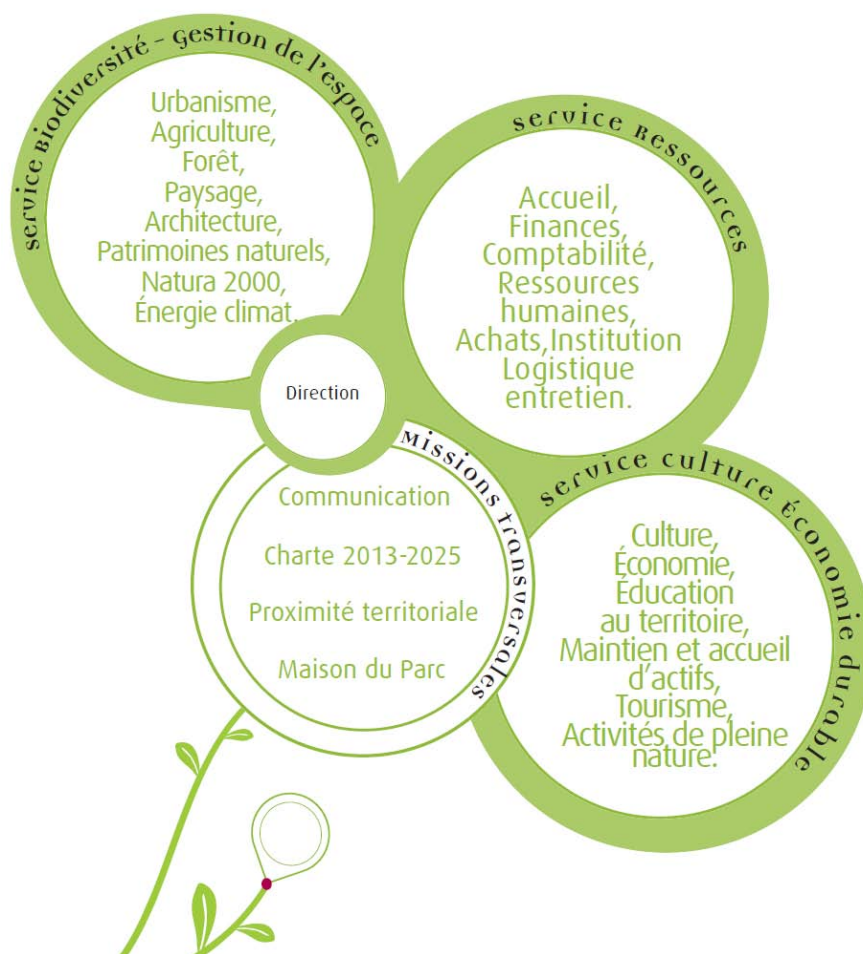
service biodiversité - gestion de l'espace

Urbanisme, Agriculture, Forêt, Paysage, Architecture, Patrimoines naturels, Natura 2000, Énergie climat.

service Ressources

Accueil, Finances, Comptabilité, Ressources humaines, Achats,Institution Logistique entretien.

Direction

Missions transversales

Communication

Charte 2013-2025

Proximité territoriale

Maison du Parc

service culture économie durable

Culture, Économie, Éducation au territoire, Maintien et accueil d'actifs, Tourisme, Activités de pleine nature.